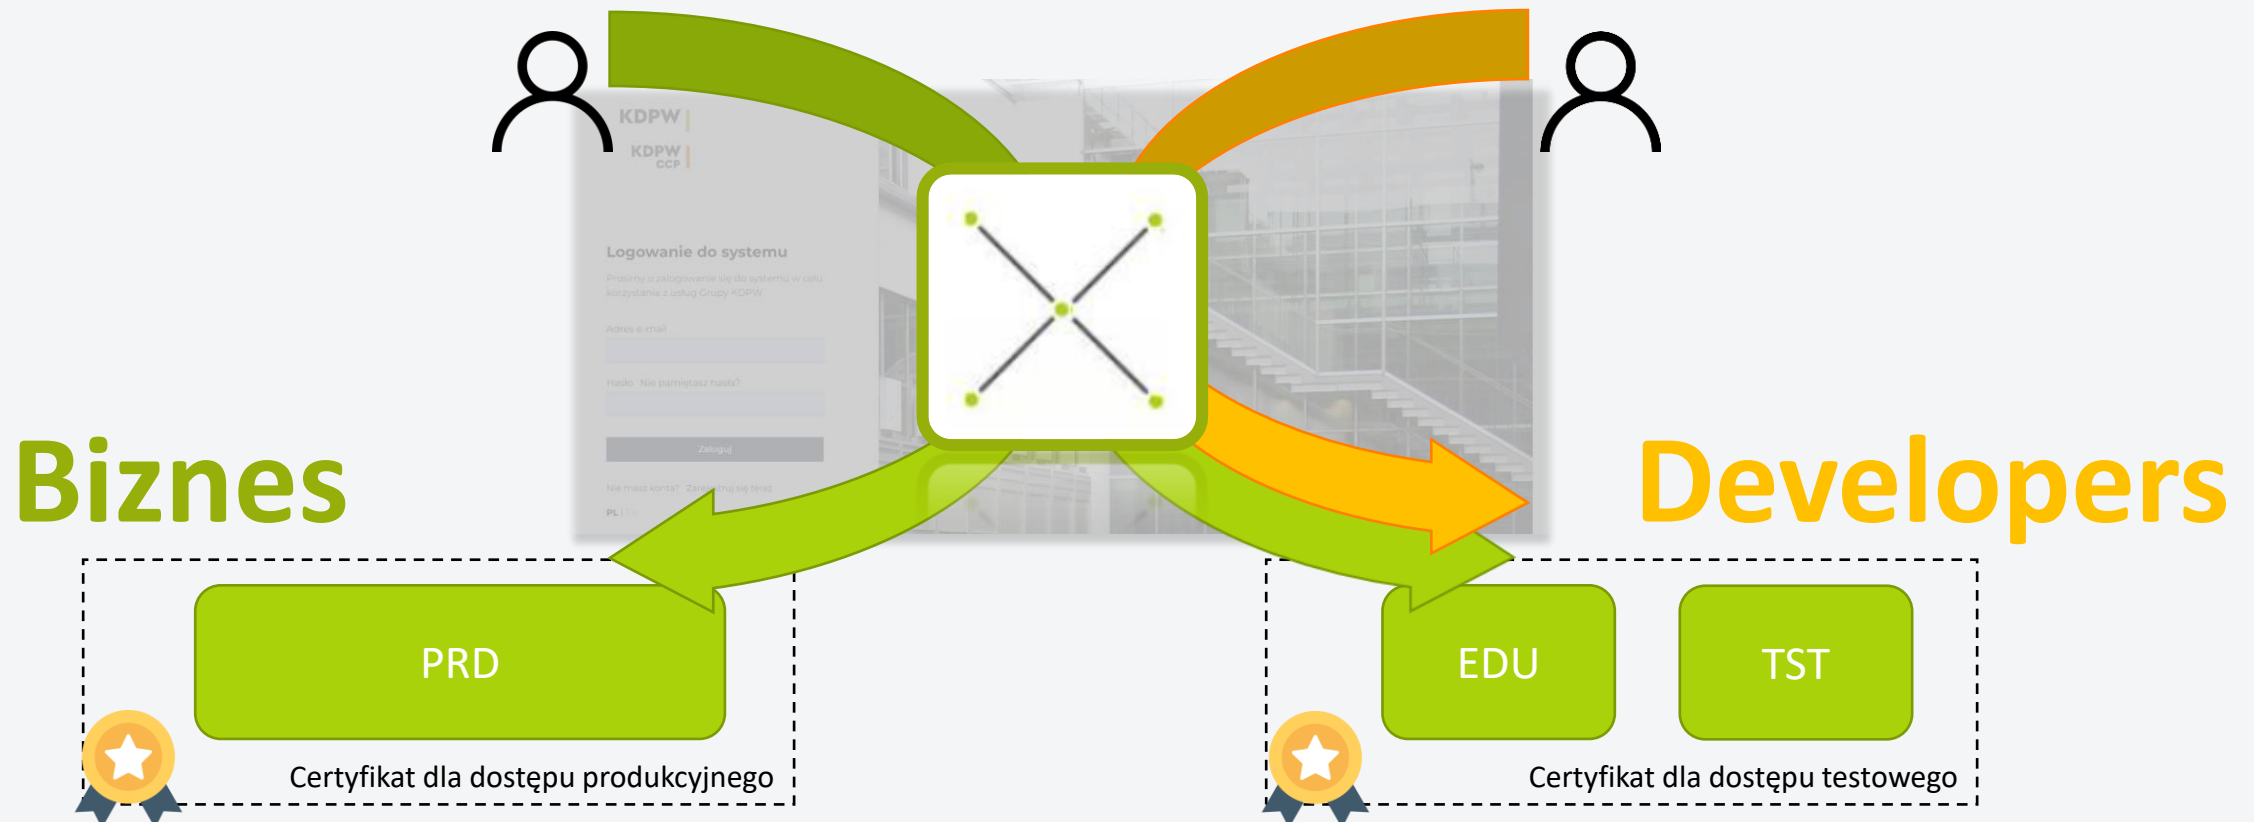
KDPW
KDPW CCP
Logowanie do systemu
Prosimy o zalogowanie się do systemu w celu korzystania z usług Grupy KDPW
Adres e-mail
Hasło Nie pamiętasz hasła?
Zaloguj
Nie masz konta? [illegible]
PL

Biznes

Developers

PRD

EDU

TST

Certyfikat dla dostępu produkcyjnego

Certyfikat dla dostępu testowego